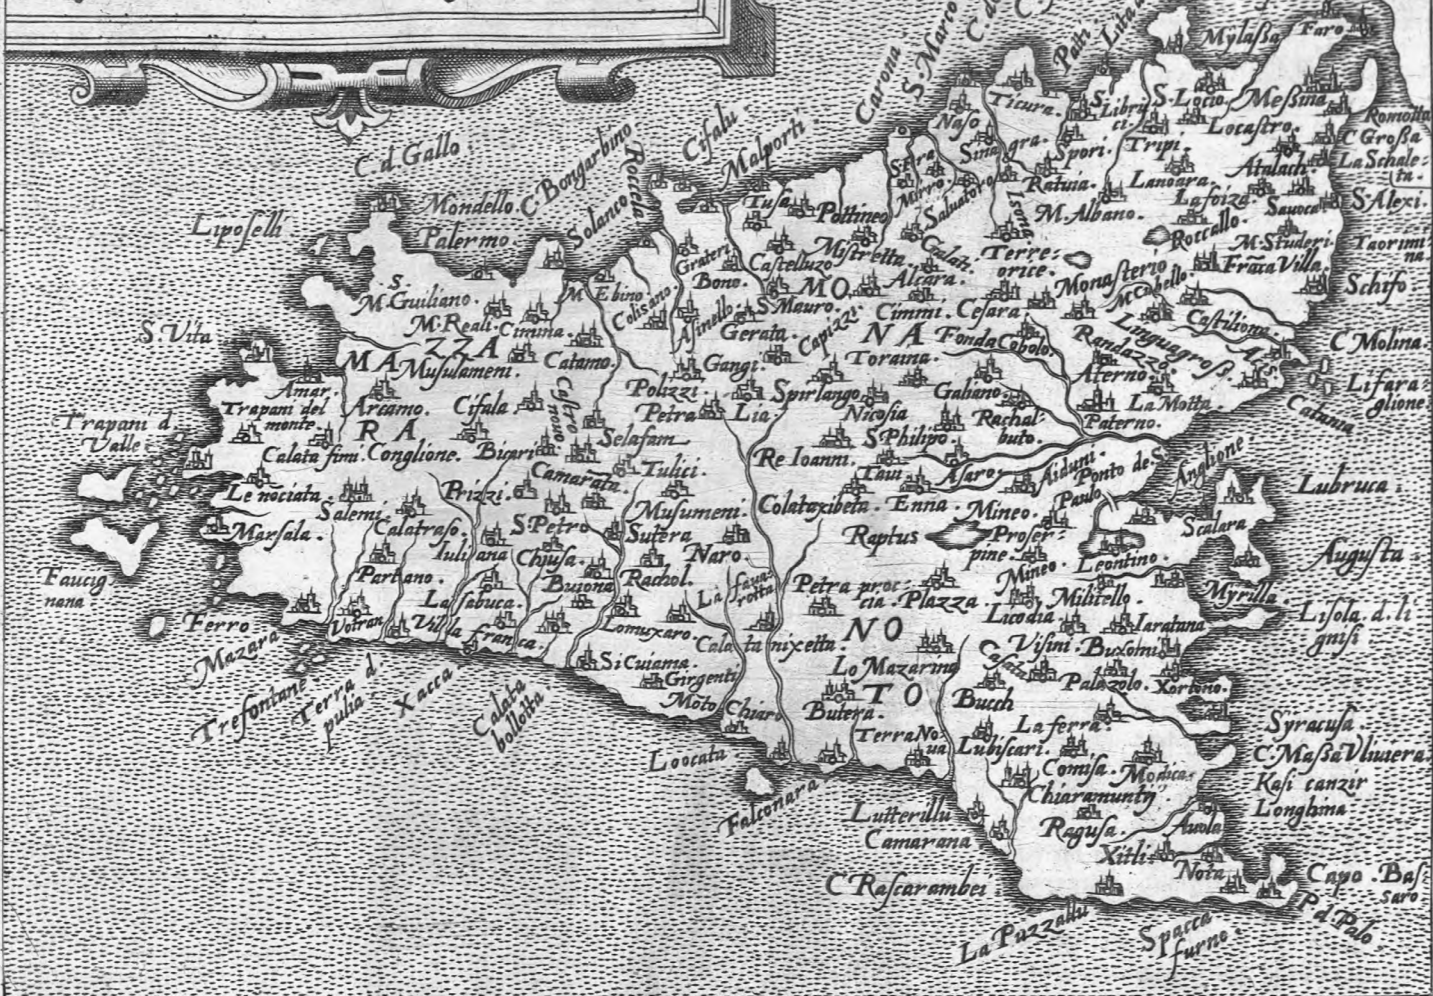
C. d. Gallo
Mondello
C. Bongarbino
Roccela
Cifalu
Malporti
Carona
S. Marco
C. d.
Patti
Lipari
Mylaßa
Faro
Liposelli
Palermo
Solanco
Tusa
Pottineo
S. Fra
Mirro
Naso
Sinagra
Titura
S. Libri ci
S. Locio
Meßina
Romolla
C. Großa
La Schaletta
S. Alexi
Spori
Tripi
Locastro
Ratuia
Lanoara
Atulachi
M. Albano
La foiza
Saunca
Salvatoro
Isonia
Galati
Roccallo
Taormina
Mistretta
Castelluzo
Grateri
Bono
Colisano
M. Ebino
S.
M. Guiliano
M. Reali
Cimina
Alcara
Terre orice
Monasterio
M. Studeri
Franca Villa
M. Cabello
Schifo
S. Mauro
MO
Cimmi
Cesara
Linguagroß
Castiliono
S. Vita
ZZA
MA
Musulameni
Catamo
Isinello
Gerata
Capizzi
NA
Fonda
Cobolo
Randazzo
Aci
C. Molina
Amar
Trapani d. Valle
Trapani del monte
Arcamo
RA
Cifala
Castro novo
Polizzi
Petra
Gangi
Lia
Spirlango
Toraina
Nicosia
Gabano
Rachalbuto
Aterno
La Motta
Paterno
Catania
Lifaraglione
Calata fimi
Conglione
Bicari
Selafam
S. Philipo
Taui
Asaro
Aiduni
Ponto de S.
Anglione
Lubruca
Le nociata
Salemi
Prizzi
Camarata
Tulici
Re Ioanni
Enna
Mineo
Paulo
Scalara
Marsala
Calatraso
Iuliana
S. Petro
Chiusa
Musumeni
Sutera
Colatoxibeta
Raptus
Proserpine
Leontino
Augusta
Fauciguana
Partano
La sabuca
Busona
Rachol.
Naro
La fauarotta
Petra procia
Plazza
Mineo
Militello
Myrilla
Ferro
Mazara
Votran
Villa Franca
Lomuxaro
Calata nixetta
NO
Licodia
Iaratana
Lisola d. ligni
S. Cuiana
Girgenti
Lo Mazarino
Vißini
Buxomi
Trefontane
Terra d pulia
Xacca
Calata bellotta
Moto
Chiaro
Butera
TO
Butch
Caltagirone
Palazolo
Xortino
Loocata
Terra Noua
La ferra
Syracusa
C. Maßa Uliuera
Falconara
Lubiscari
Comisa
Modica
Kasi canzir
Longhina
Lutterillu
Camarana
Chiaramunti
Ragusa
Auola
Xitli
Nota
Capo Bassaro
C. Rascarambei
La Puzzallu
Spacca furno
P. d. Palo